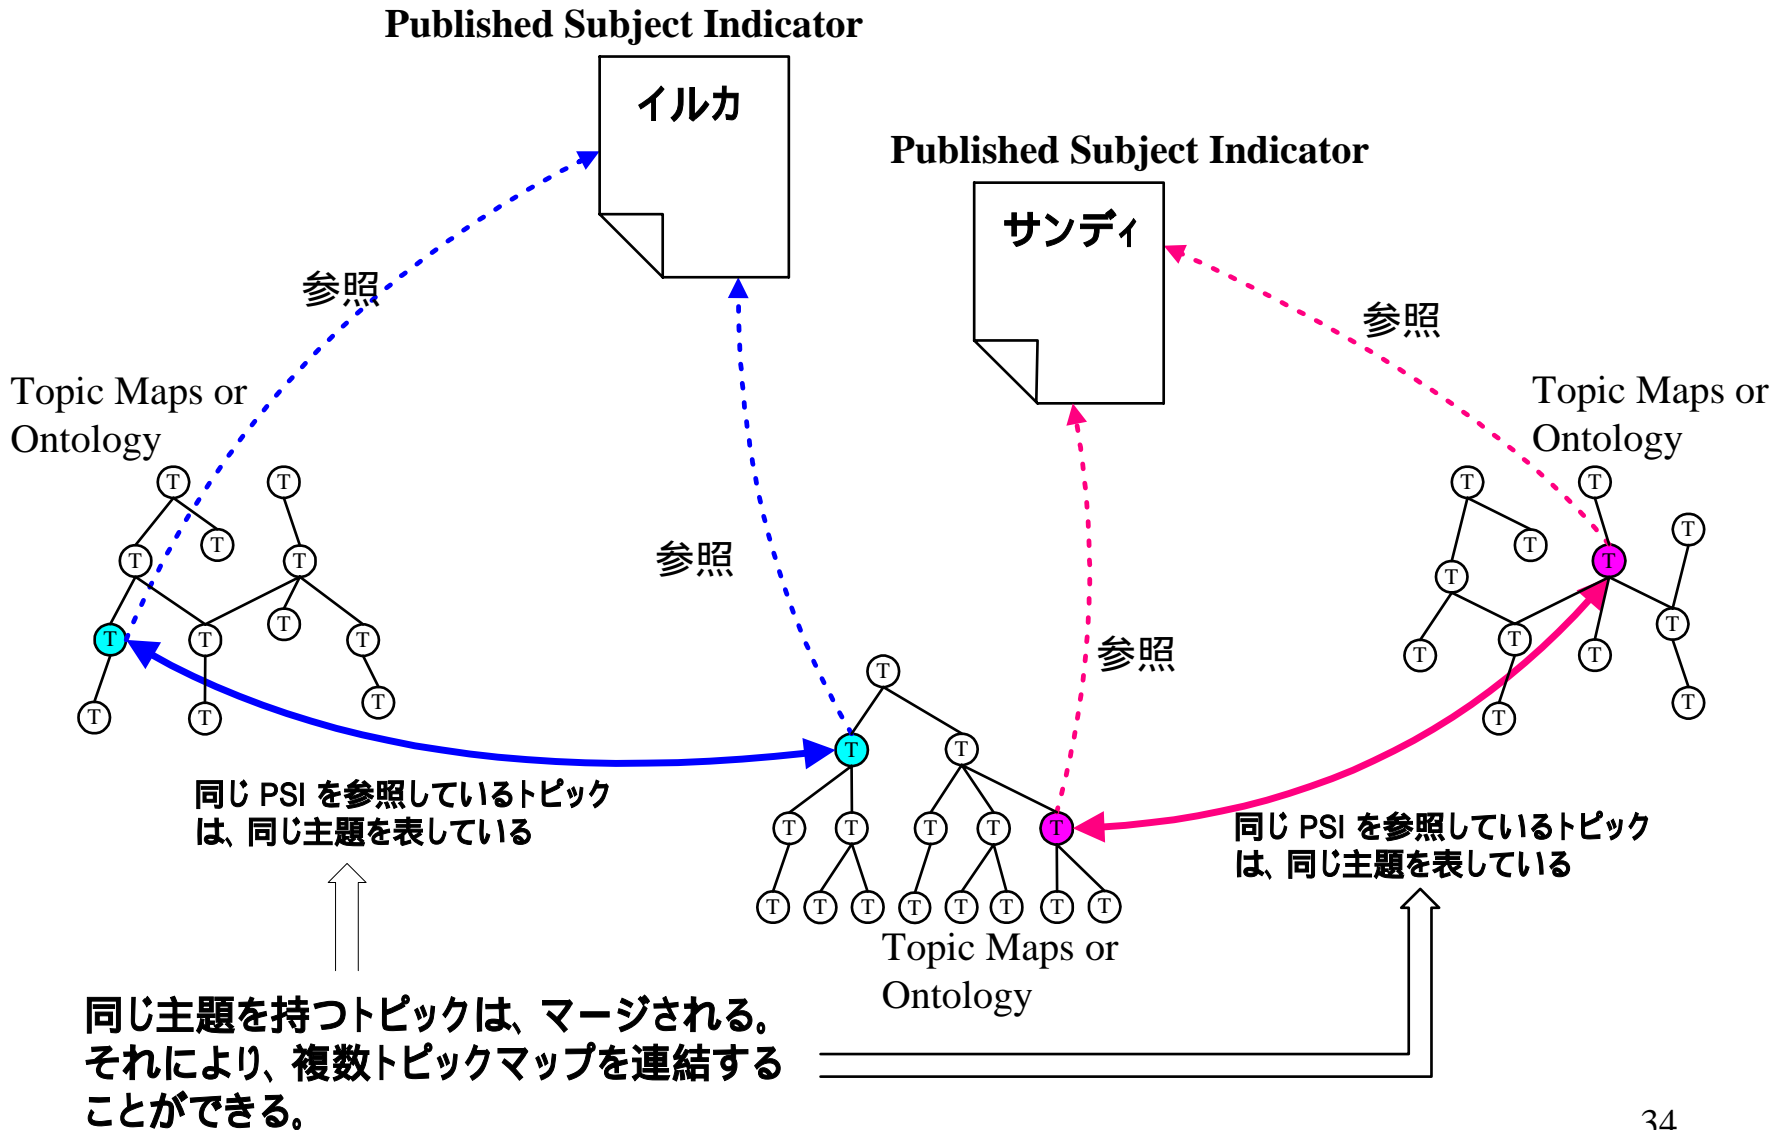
Published Subject Indicator

イルカ

Published Subject Indicator

サンディ

参照

参照

参照

参照

Topic Maps or Ontology

Topic Maps or Ontology

T T T T T T T T T T T T

T T T T T T T T T T T

T T T T T T T T T T T T T T T T

同じ PSI を参照しているトピックは、同じ主題を表している

同じ PSI を参照しているトピックは、同じ主題を表している

Topic Maps or Ontology

同じ主題を持つトピックは、マージされる。それにより、複数トピックマップを連結することができる。

34